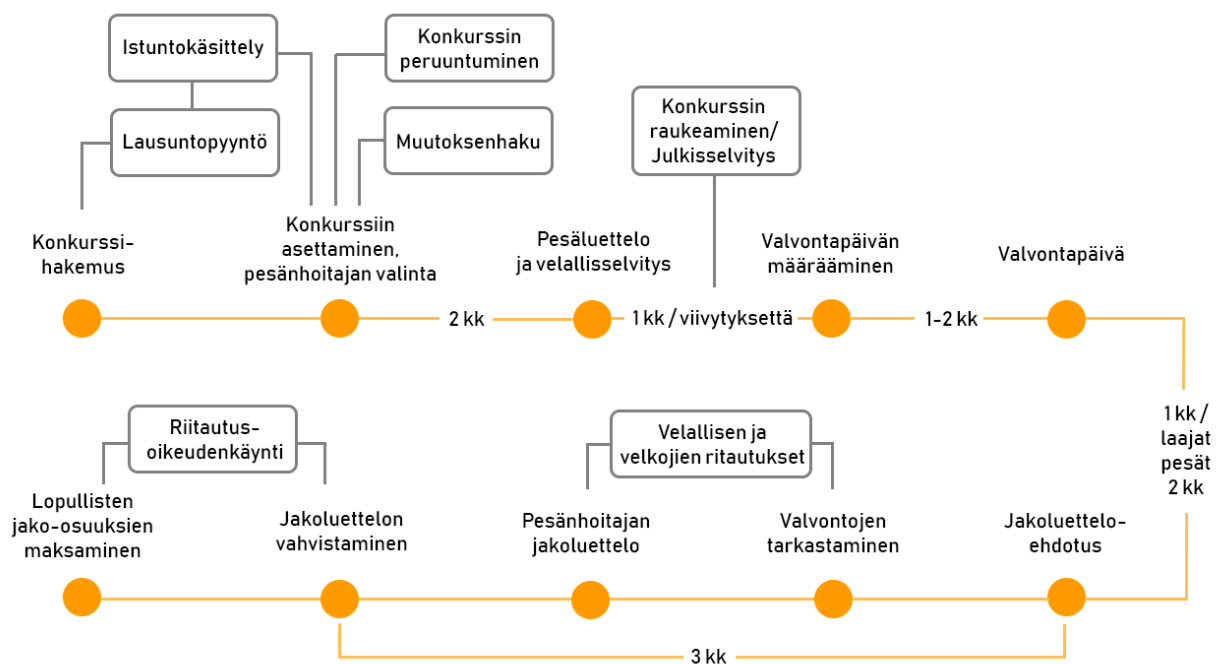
Istuntokäsittely

Lausuntopyyntö

Konkurssin peruuntuminen

Muutoksenhaku

Konkurssin raukeaminen/ Julkisselvitys

Konkurssi-hakemus

Konkurssiin asettaminen, pesänhoitajan valinta

Pesäluettelo ja velallisselvitys

Valvontapäivän määrääminen

Valvontapäivä

2 kk

1 kk / viivytyksettä

1-2 kk

1 kk / laajat pesät 2 kk

Riitautus-oikeudenkäynti

Velallisen ja velkojien ritautukset

Lopullisten jako-osuuksien maksaminen

Jakoluettelon vahvistaminen

Pesänhoitajan jakoluettelo

Valvontojen tarkastaminen

Jakoluettelo-ehdotus

3 kk